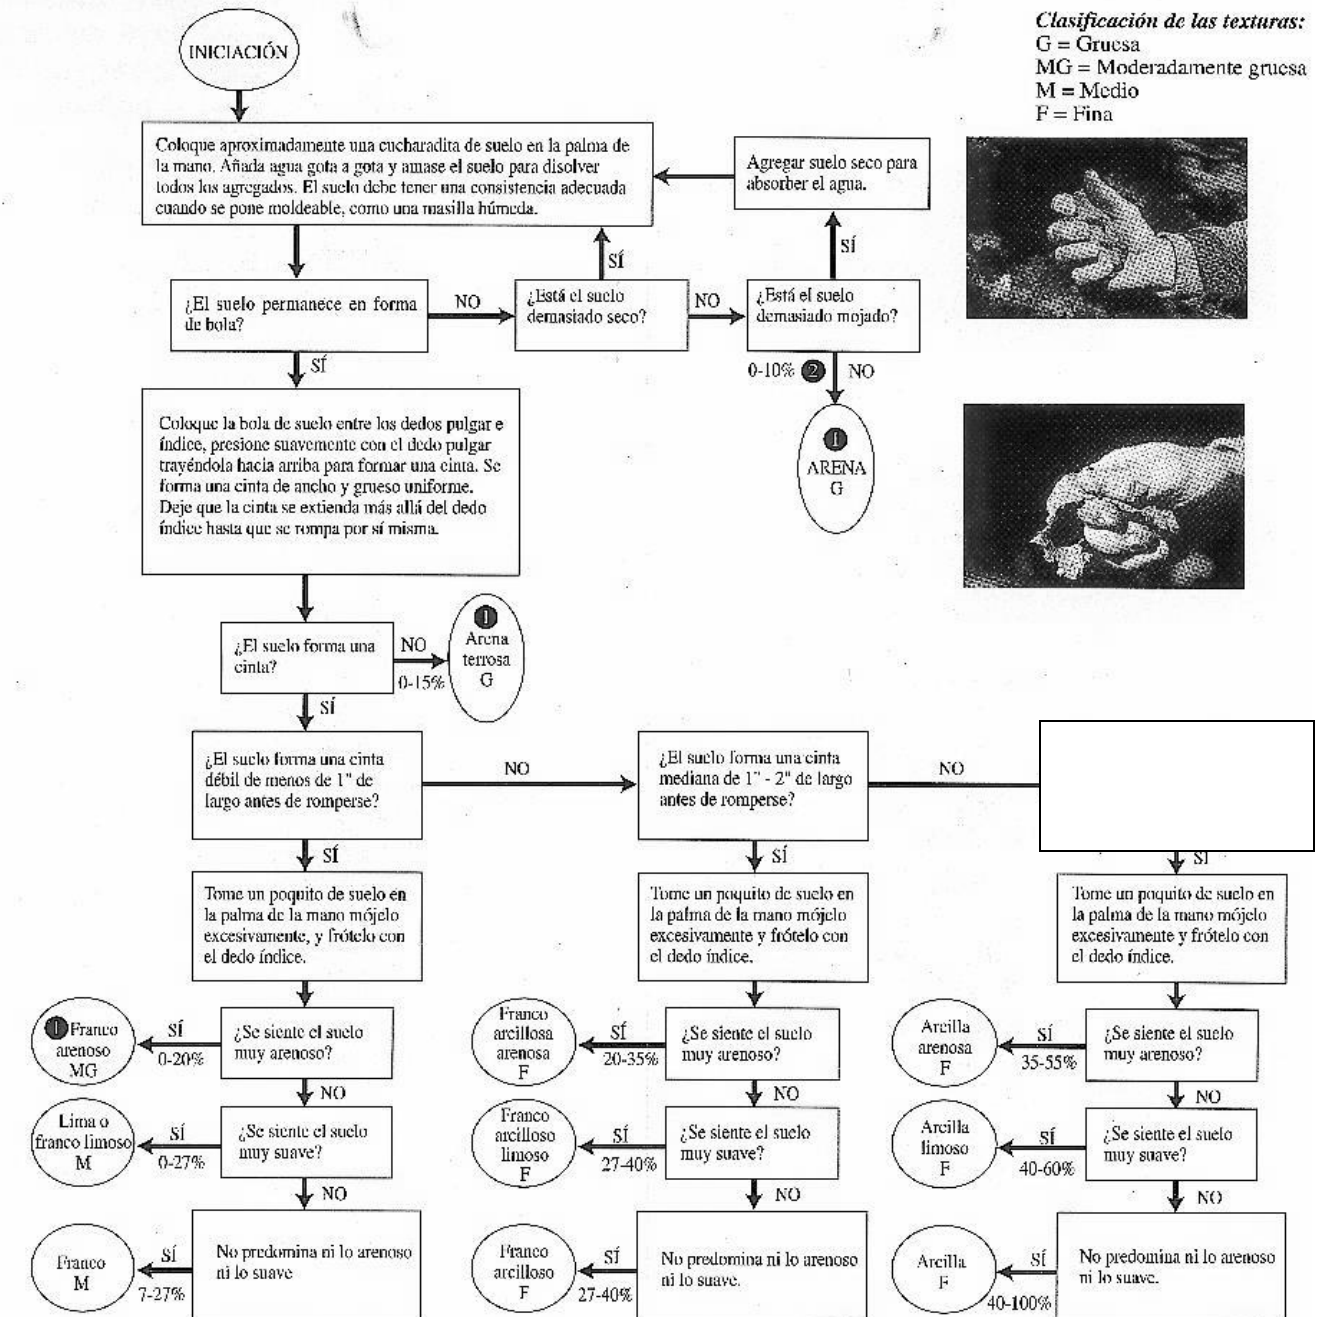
Clasificación de las texturas:
G = Gruesa
MG = Moderadamente gruesa
M = Medio
F = Fina

INICIACIÓN

Coloque aproximadamente una cucharadita de suelo en la palma de la mano. Añada agua gota a gota y amase el suelo para disolver todos los agregados. El suelo debe tener una consistencia adecuada cuando se pone moldeable, como una masilla húmeda.

Agregar suelo seco para absorber el agua.

SÍ

SÍ

¿El suelo permanece en forma de bola?

NO

¿Está el suelo demasiado seco?

NO

¿Está el suelo demasiado mojado?

0-10% 2

NO

SÍ

1 ARENA G

Coloque la bola de suelo entre los dedos pulgar e índice, presione suavemente con el dedo pulgar trayéndola hacia arriba para formar una cinta. Se forma una cinta de ancho y grueso uniforme. Deje que la cinta se extienda más allá del dedo índice hasta que se rompa por sí misma.

¿El suelo forma una cinta?

NO

0-15%

1 Arena terrosa G

SÍ

¿El suelo forma una cinta débil de menos de 1" de largo antes de romperse?

NO

¿El suelo forma una cinta mediana de 1" - 2" de largo antes de romperse?

NO

SÍ

SÍ

SÍ

Tome un poquito de suelo en la palma de la mano mójelo excesivamente, y frótelo con el dedo índice.

Tome un poquito de suelo en la palma de la mano mójelo excesivamente y frótelo con el dedo índice.

Tome un poquito de suelo en la palma de la mano mójelo excesivamente y frótelo con el dedo índice.

1 Franco arenoso MG

SÍ

0-20%

¿Se siente el suelo muy arenoso?

Franco arcillosa arenosa F

SÍ

20-35%

¿Se siente el suelo muy arenoso?

Arcilla arenosa F

SÍ

35-55%

¿Se siente el suelo muy arenoso?

NO

NO

NO

Lima o franco limoso M

SÍ

0-27%

¿Se siente el suelo muy suave?

Franco arcilloso limoso F

SÍ

27-40%

¿Se siente el suelo muy suave?

Arcilla limoso F

SÍ

40-60%

¿Se siente el suelo muy suave?

NO

NO

NO

Franco M

SÍ

7-27%

No predomina ni lo arenoso ni lo suave

Franco arcilloso F

SÍ

27-40%

No predomina ni lo arenoso ni lo suave.

Arcilla F

SÍ

40-100%

No predomina ni lo arenoso ni lo suave.